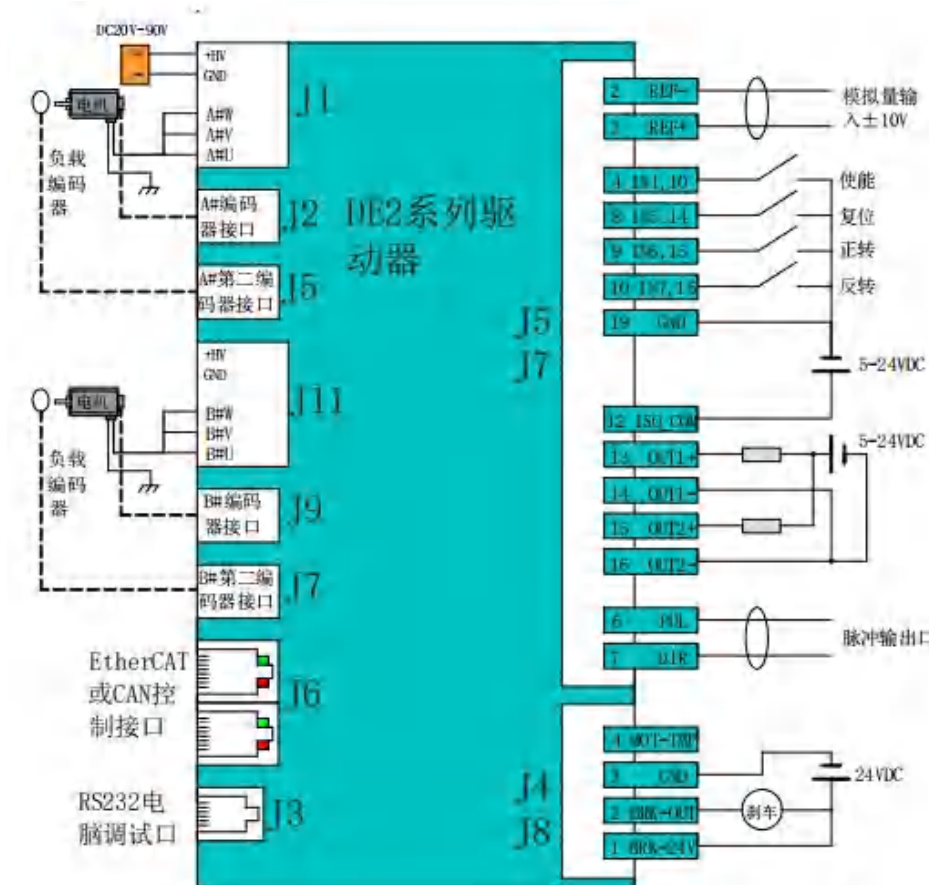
DC20V-90V

+HV
GND
A#W
A#V
A#U
J1

电机
负载编码器

A#编码器接口 J2
A#第二编码器接口 J5

DE2系列驱动器

+HV
GND
B#W
B#V
B#U
J11

电机
负载编码器

B#编码器接口 J9
B#第二编码器接口 J7

EtherCAT或CAN控制接口 J6

RS232电脑调试口 J3

J5
J7

2 REF-
3 REF+
模拟量输入±10V

4 IN1,10
8 IN5,14
9 IN6,15
10 IN7,16
19 GND
使能
复位
正转
反转
5-24VDC

12 INCOM
13 OUT1+
14 OUT1-
15 OUT2+
16 OUT2-
5-24VDC

6 PUL
7 DIR
脉冲输出口

J4
J8

4 MOT-TMP
3 GND
2 BRK-OUT
1 BRK-24V
24VDC
制车